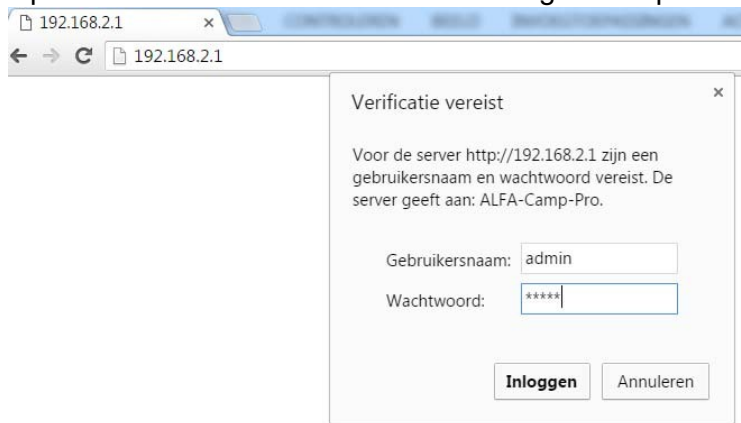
192.168.2.1 ×

192.168.2.1

Verificatie vereist ×

Voor de server http://192.168.2.1 zijn een gebruikersnaam en wachtwoord vereist. De server geeft aan: ALFA-Camp-Pro.

Gebruikersnaam: admin

Wachtwoord: *****

Inloggen Annuleren